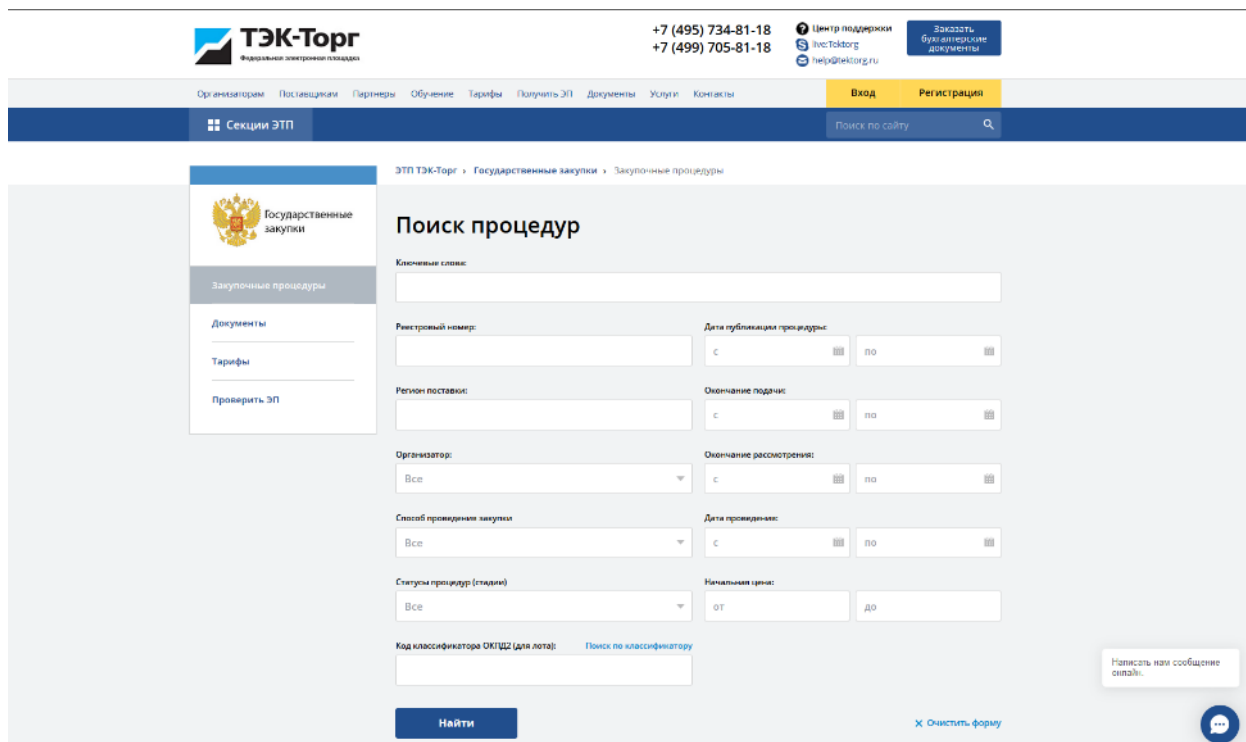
ТЭК-Торг
Федеральная электронная площадка

+7 (495) 734-81-18
+7 (499) 705-81-18

Центр поддержки
live:Tektorg
help@tektorg.ru

Заказать бухгалтерские документы

Организаторам Поставщикам Партнеры Обучение Тарифы Получить ЭП Документы Услуги Контакты

Вход
Регистрация

Секции ЭТП

Поиск по сайту

ЭТП ТЭК-Торг › Государственные закупки › Закупочные процедуры

Государственные закупки

Закупочные процедуры
Документы
Тарифы
Проверить ЭП

Поиск процедур

Ключевые слова:

Реестровый номер:

Дата публикации процедуры:
с
по

Регион поставки:

Окончание подачи:
с
по

Организатор:
Все

Окончание рассмотрения:
с
по

Способ проведения закупки
Все

Дата проведения:
с
по

Статусы процедур (стадии)
Все

Начальная цена:
от
до

Код классификатора ОКПД2 (для лота):
Поиск по классификатору

Найти

× Очистить форму

Написать нам сообщение онлайн.